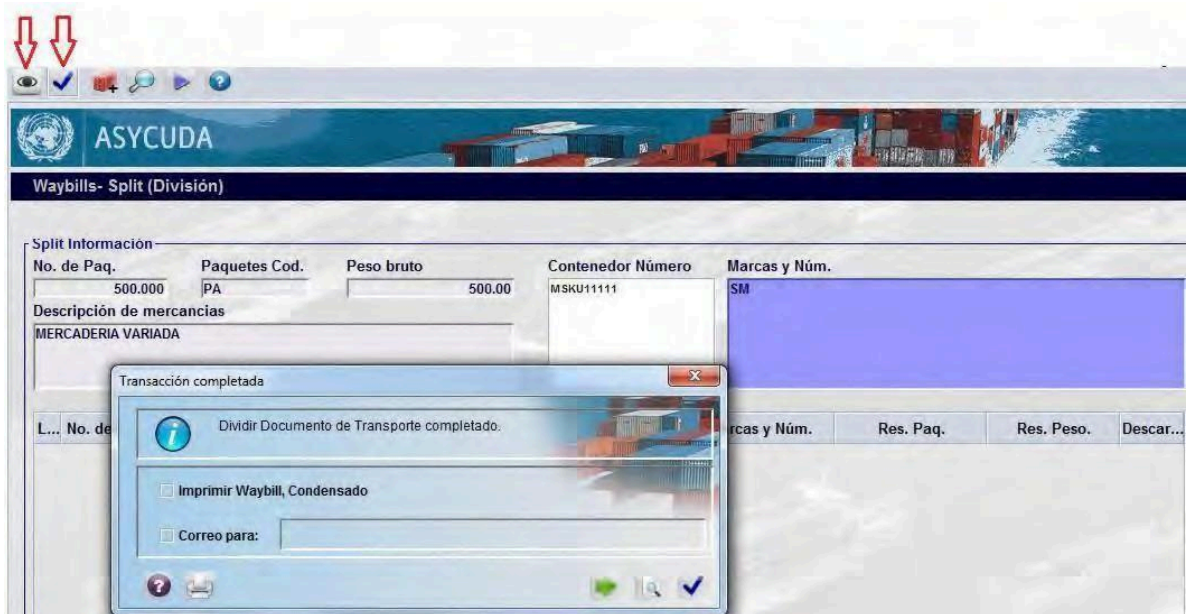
ASYCUDA

Waybills- Split (División)

Split Información

No. de Paq. 500.000
Paquetes Cod. PA
Peso bruto 500.00
Contenedor Número MSKU11111
Marcas y Núm. SM

Descripción de mercancias
MERCADERIA VARIADA

Transacción completada

Dividir Documento de Transporte completado.

Imprimir Waybill, Condensado

Correo para:

| L... | No. de | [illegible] | rcas y Núm. | Res. Paq. | Res. Peso. | Descar... |
|---|---|---|---|---|---|---|